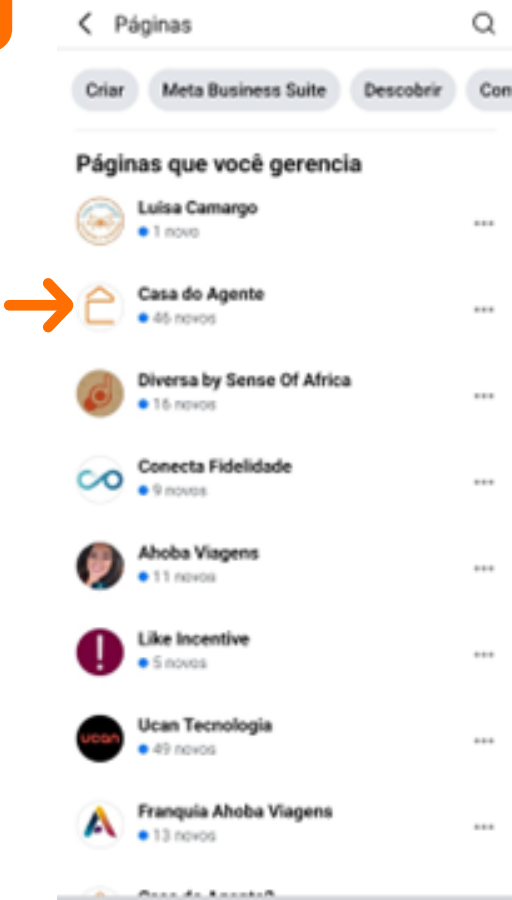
Páginas

Criar | Meta Business Suite | Descobrir | Con

Páginas que você gerencia

Luisa Camargo
• 1 novo

Casa do Agente
• 46 novos

Diversa by Sense Of Africa
• 16 novos

Conecta Fidelidade
• 9 novos

Ahoba Viagens
• 11 novos

Like Incentive
• 5 novos

ucan
Ucan Tecnologia
• 49 novos

Franquia Ahoba Viagens
• 13 novos

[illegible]